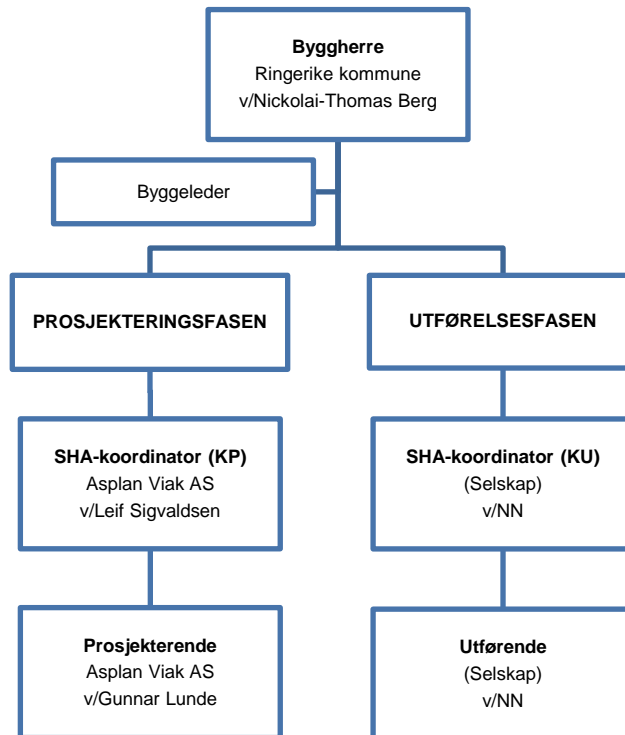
Byggherre
Ringerike kommune
v/Nickolai-Thomas Berg

Byggeleder

PROSJEKTERINGSFASEN

UTFØRELSESFASEN

SHA-koordinator (KP)
Asplan Viak AS
v/Leif Sigvaldsen

SHA-koordinator (KU)
(Selskap)
v/NN

Prosjekterende
Asplan Viak AS
v/Gunnar Lunde

Utførende
(Selskap)
v/NN